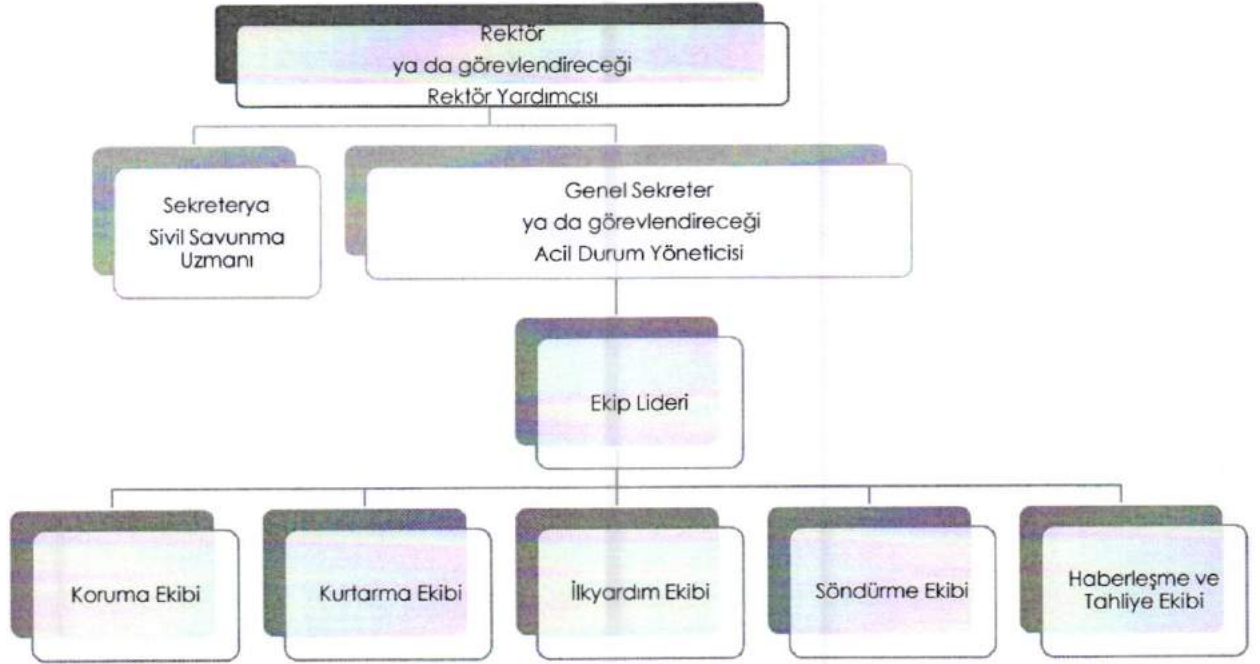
Rektör
ya da görevlendireceği
Rektör Yardımcısı

Sekreterya
Sivil Savunma
Uzmanı

Genel Sekreter
ya da görevlendireceği
Acil Durum Yöneticisi

Ekip Lideri

Koruma Ekibi

Kurtarma Ekibi

İlkyardım Ekibi

Söndürme Ekibi

Haberleşme ve
Tahliye Ekibi